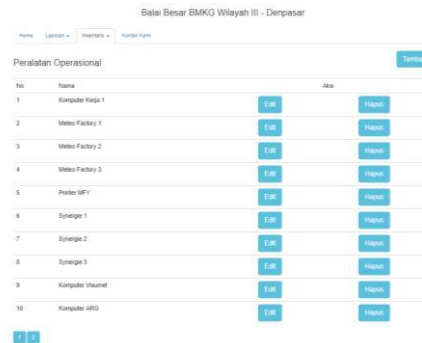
Balai Besar BMKG Wilayah III - Denpasar

Home Laporan ▾ Inventaris ▾ Kontak Kami

Peralatan Operasional

Tamba

| No | Nama | Aksi | |
|---|---|---|---|
| 1 | Komputer Kerja 1 | Edit | Hapus |
| 2 | Meteo Factory 1 | Edit | Hapus |
| 3 | Meteo Factory 2 | Edit | Hapus |
| 4 | Meteo Factory 3 | Edit | Hapus |
| 5 | Printer MFY | Edit | Hapus |
| 6 | Synergie 1 | Edit | Hapus |
| 7 | Synergie 2 | Edit | Hapus |
| 8 | Synergie 3 | Edit | Hapus |
| 9 | Komputer Visumet | Edit | Hapus |
| 10 | Komputer ARG | Edit | Hapus |

1 2